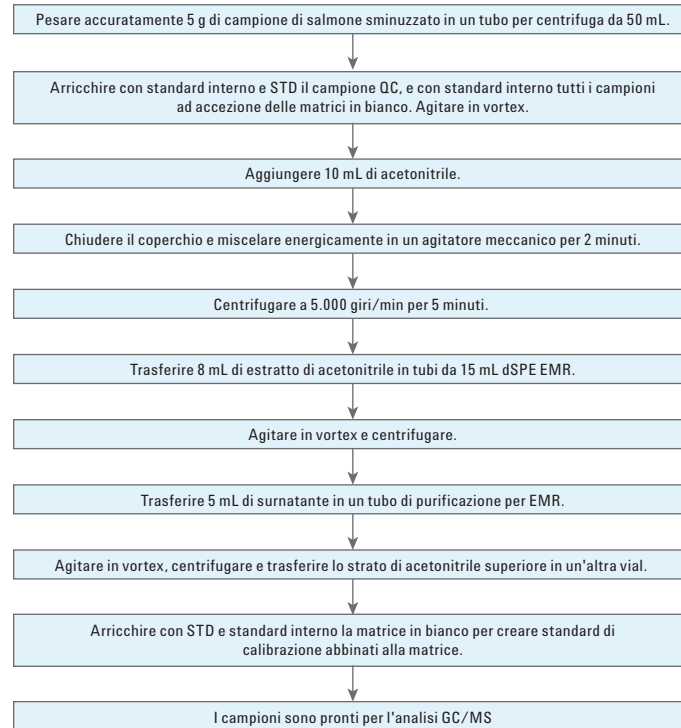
Pesare accuratamente 5 g di campione di salmone sminuzzato in un tubo per centrifuga da 50 mL.

Arricchire con standard interno e STD il campione QC, e con standard interno tutti i campioni ad accezione delle matrici in bianco. Agitare in vortex.

Aggiungere 10 mL di acetonitrile.

Chiudere il coperchio e miscelare energicamente in un agitatore meccanico per 2 minuti.

Centrifugare a 5.000 giri/min per 5 minuti.

Trasferire 8 mL di estratto di acetonitrile in tubi da 15 mL dSPE EMR.

Agitare in vortex e centrifugare.

Trasferire 5 mL di surnatante in un tubo di purificazione per EMR.

Agitare in vortex, centrifugare e trasferire lo strato di acetonitrile superiore in un'altra vial.

Arricchire con STD e standard interno la matrice in bianco per creare standard di calibrazione abbinati alla matrice.

I campioni sono pronti per l'analisi GC/MS